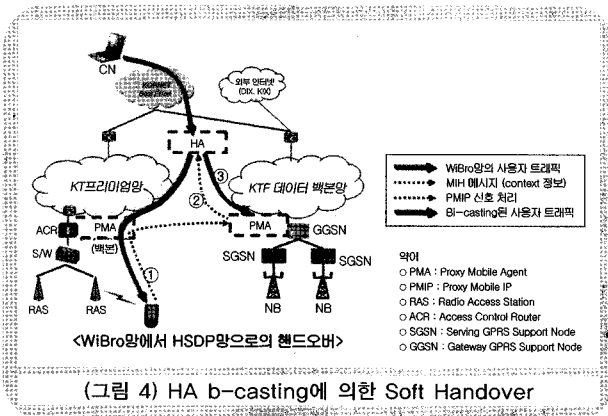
CN

KORNET
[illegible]

외부 인터넷
(DIX, KIX)

HA

KT프리미엄망

KTF 데이터 백본망

③

②

ACR

PMA
(백본)

PMA

GGSN

S/W

SGSN

SGSN

①

RAS

RAS

NB

NB

WiBro망의 사용자 트래픽
MIH 메시지 (context 정보)
PMIP 신호 처리
Bi-casting된 사용자 트래픽

약어
○ PMA : Proxy Mobile Agent
○ PMIP : Proxy Mobile IP
○ RAS : Radio Access Station
○ ACR : Access Control Router
○ SGSN : Serving GPRS Support Node
○ GGSN : Gateway GPRS Support Node

<WiBro망에서 HSDP망으로의 핸드오버>

(그림 4) HA b-casting에 의한 Soft Handover